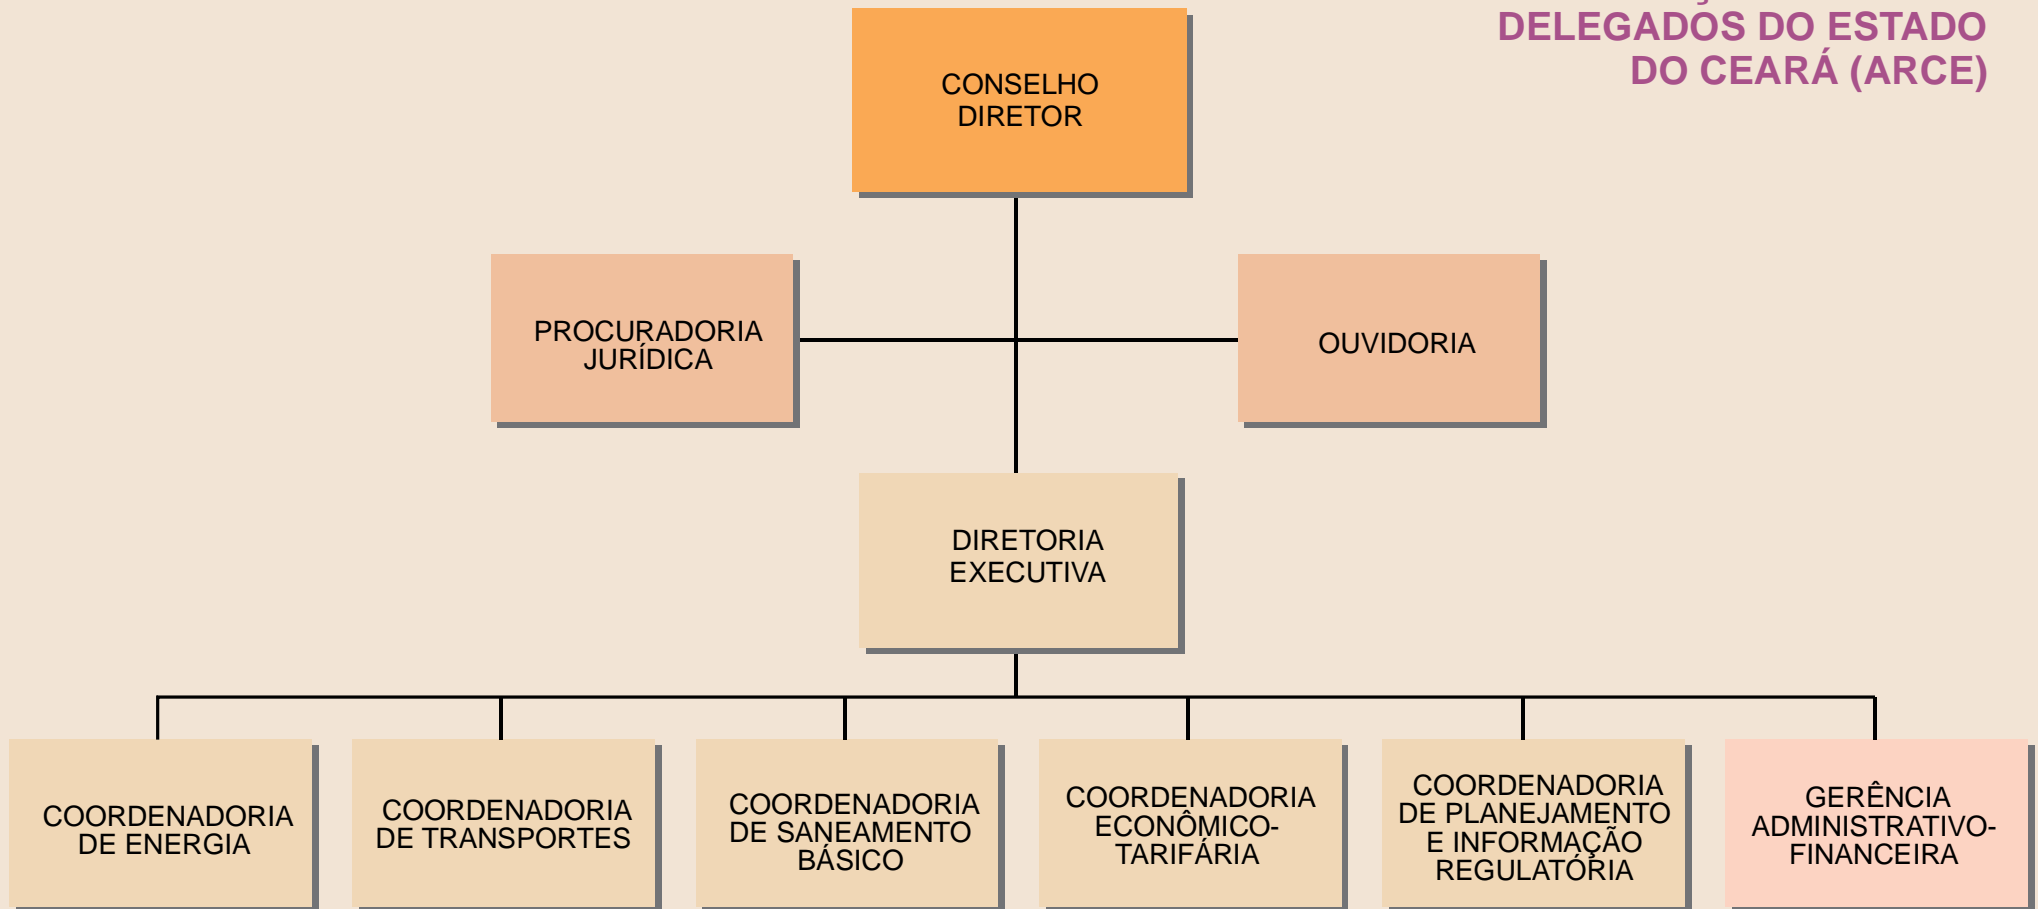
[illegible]
DELEGADOS DO ESTADO DO CEARÁ (ARCE)

CONSELHO DIRETOR

PROCURADORIA JURÍDICA

OUVIDORIA

DIRETORIA EXECUTIVA

COORDENADORIA DE ENERGIA

COORDENADORIA DE TRANSPORTES

COORDENADORIA DE SANEAMENTO BÁSICO

COORDENADORIA ECONÔMICO-TARIFÁRIA

COORDENADORIA DE PLANEJAMENTO E INFORMAÇÃO REGULATÓRIA

GERÊNCIA ADMINISTRATIVO-FINANCEIRA